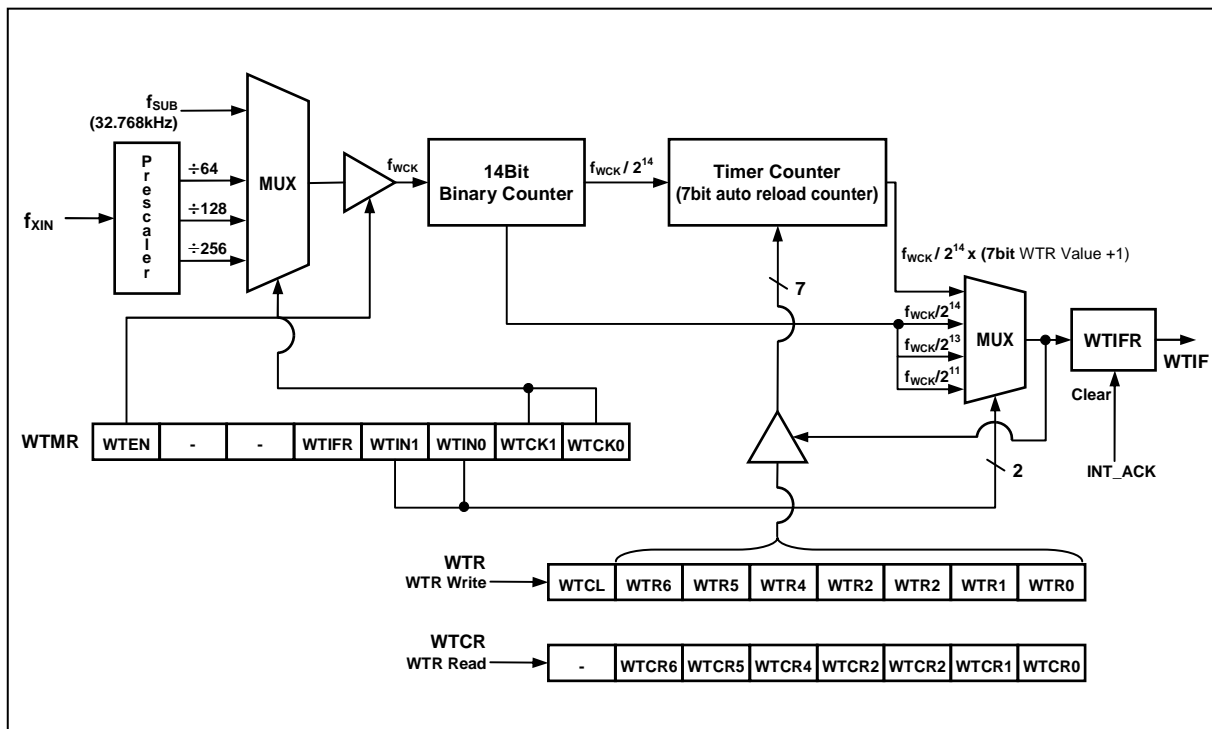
$f_{SUB}$
(32.768kHz)

$f_{XIN}$

Prescaler

÷64
÷128
÷256

MUX

$f_{WCK}$

14Bit
Binary Counter

$f_{WCK} / 2^{14}$

Timer Counter
(7bit auto reload counter)

$f_{WCK} / 2^{14}$ x (7bit WTR Value +1)

7

$f_{WCK}/2^{14}$
$f_{WCK}/2^{13}$
$f_{WCK}/2^{11}$

MUX

WTIFR

WTIF

Clear

INT_ACK

2

WTMR

| WTEN | - | - | WTIFR | WTIN1 | WTIN0 | WTCK1 | WTCK0 |
|---|---|---|---|---|---|---|---|

WTR
WTR Write

| WTCL | WTR6 | WTR5 | WTR4 | WTR2 | WTR2 | WTR1 | WTR0 |
|---|---|---|---|---|---|---|---|

WTCR
WTR Read

| - | WTCR6 | WTCR5 | WTCR4 | WTCR2 | WTCR2 | WTCR1 | WTCR0 |
|---|---|---|---|---|---|---|---|